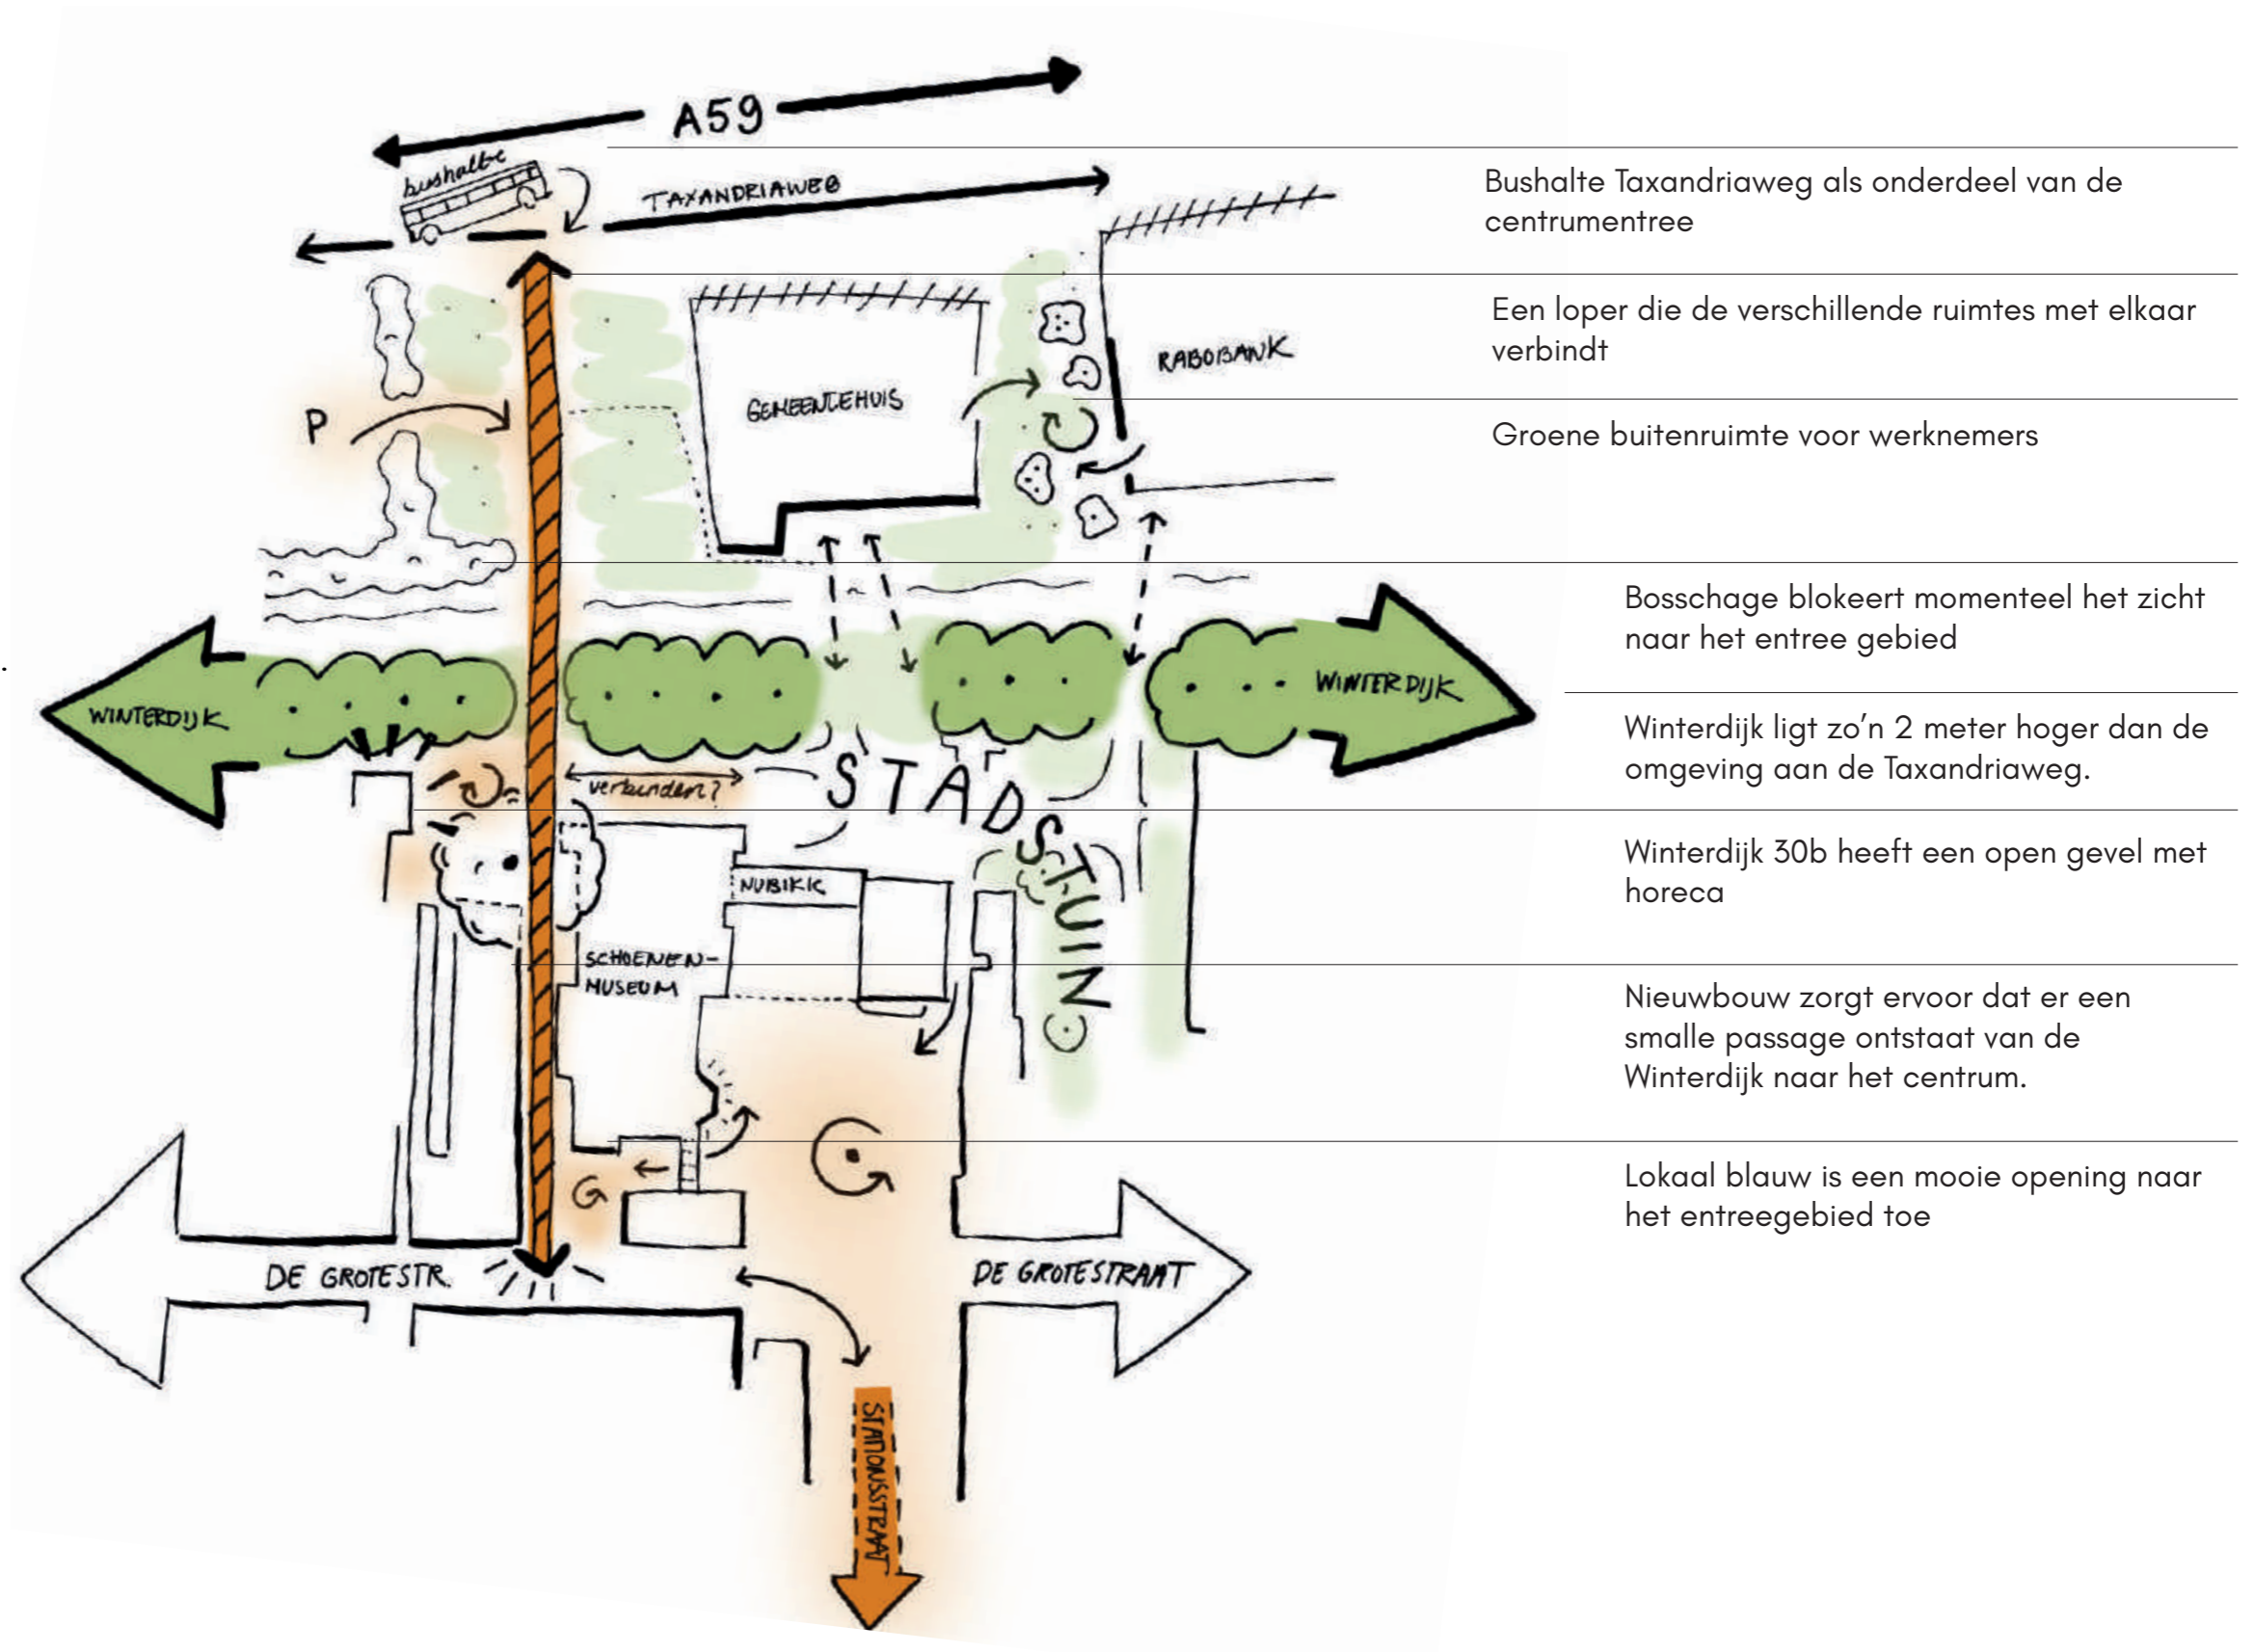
A59

bushalte

TAXANDRIAWEG

RABOBANK

GEMEENTEHUIS

P

WINTERDIJK

WINTERDIJK

verbinden?

STADSTUIN

NUBIKK

SCHOENEN-MUSEUM

DE GROTESTR.

DE GROTESTRAAT

STATIONSSTRAAT

Bushalte Taxandriaweg als onderdeel van de centrumentree

Een loper die de verschillende ruimtes met elkaar verbindt

Groene buitenruimte voor werknemers

Bosschage blokeert momenteel het zicht naar het entree gebied

Winterdijk ligt zo'n 2 meter hoger dan de omgeving aan de Taxandriaweg.

Winterdijk 30b heeft een open gevel met horeca

Nieuwbouw zorgt ervoor dat er een smalle passage ontstaat van de Winterdijk naar het centrum.

Lokaal blauw is een mooie opening naar het entreegebied toe